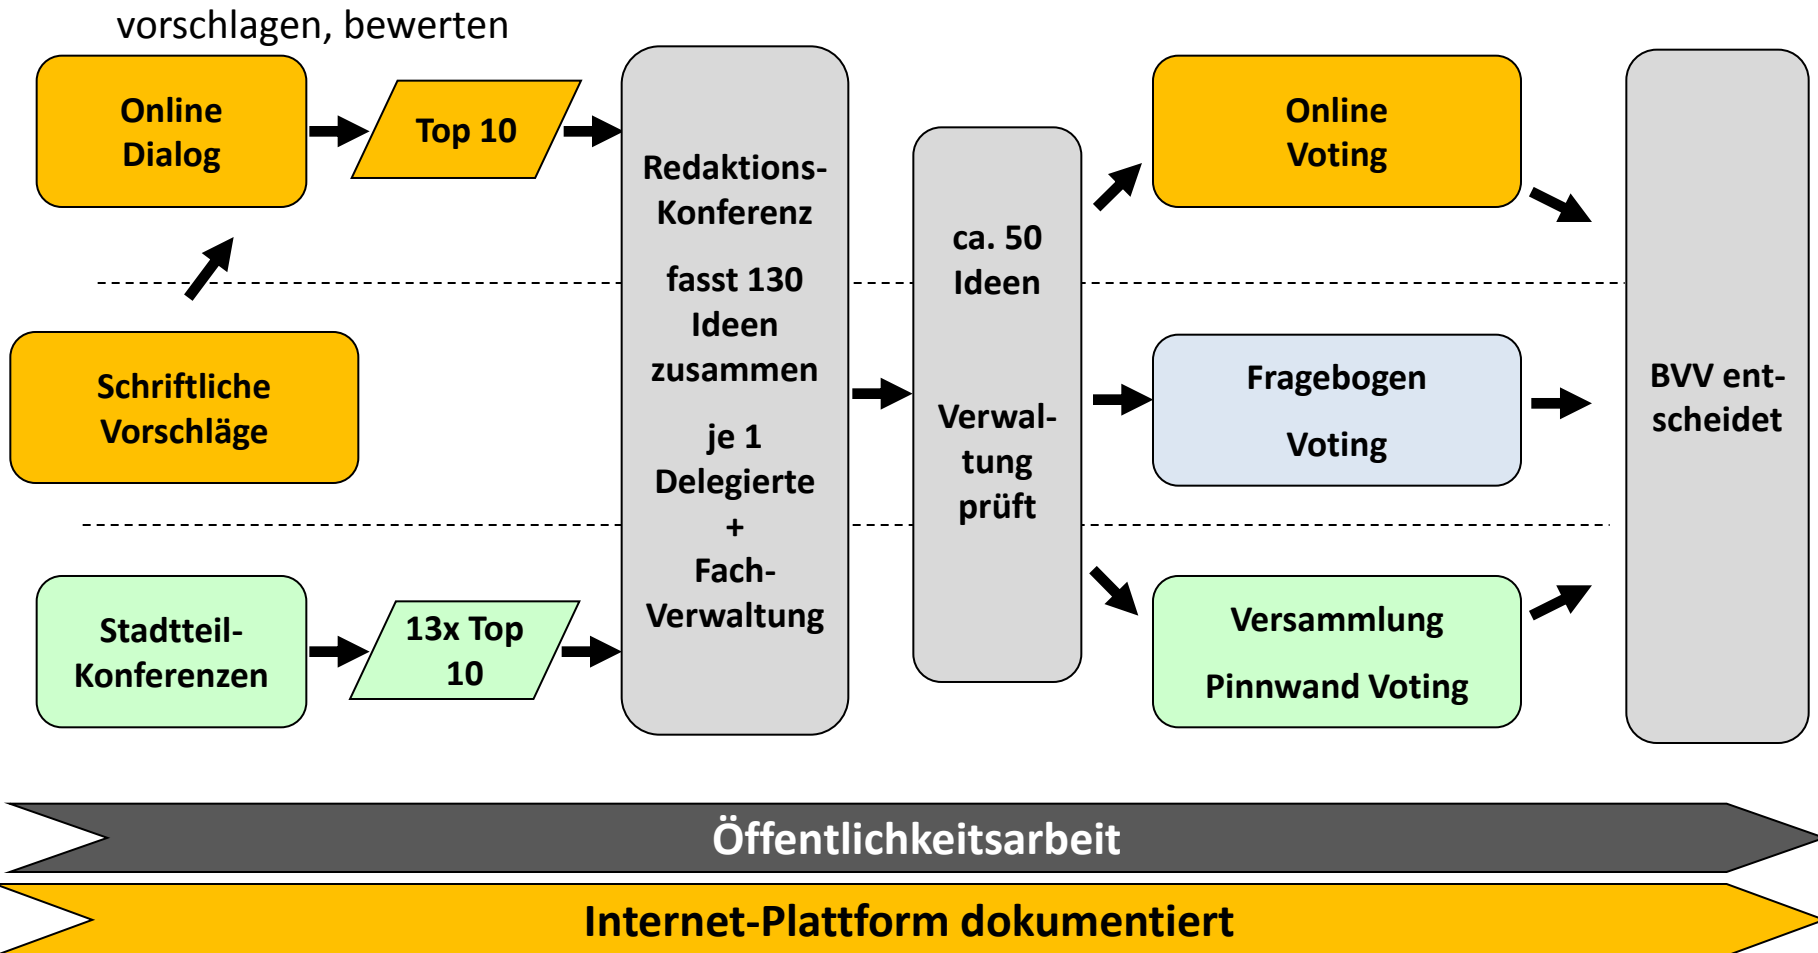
vorschlagen, bewerten

Online Dialog

Top 10

Schriftliche Vorschläge

Stadtteil-Konferenzen

13x Top 10

Redaktions-Konferenz

fasst 130 Ideen zusammen

je 1 Delegierte + Fach-Verwaltung

ca. 50 Ideen

Verwaltung prüft

Online Voting

Fragebogen Voting

Versammlung Pinnwand Voting

BVV entscheidet

Öffentlichkeitsarbeit

Internet-Plattform dokumentiert